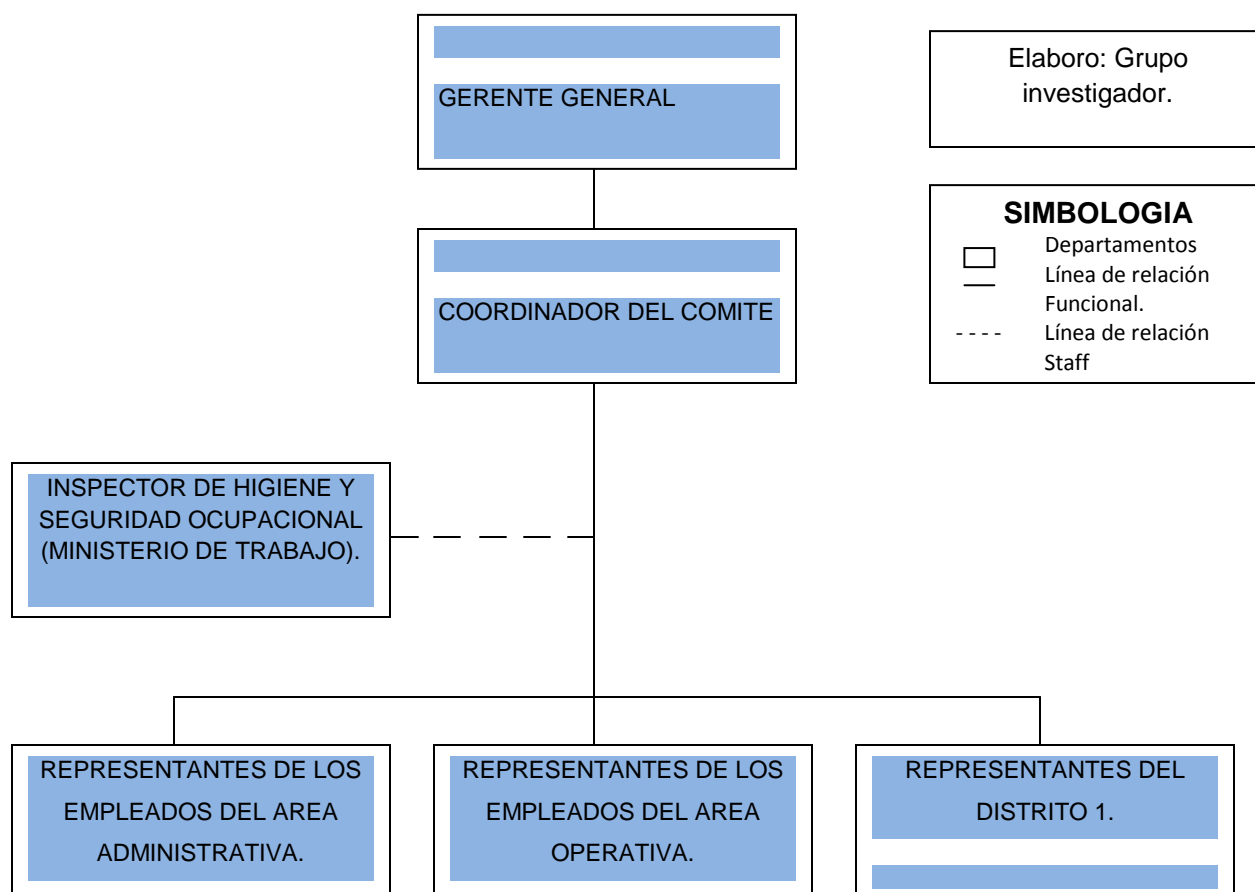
GERENTE GENERAL

Elaboro: Grupo investigador.

SIMBOLOGIA
Departamentos
Línea de relación Funcional.
- - - - Línea de relación Staff

COORDINADOR DEL COMITE

INSPECTOR DE HIGIENE Y SEGURIDAD OCUPACIONAL (MINISTERIO DE TRABAJO).

REPRESENTANTES DE LOS EMPLEADOS DEL AREA ADMINISTRATIVA.

REPRESENTANTES DE LOS EMPLEADOS DEL AREA OPERATIVA.

REPRESENTANTES DEL DISTRITO 1.